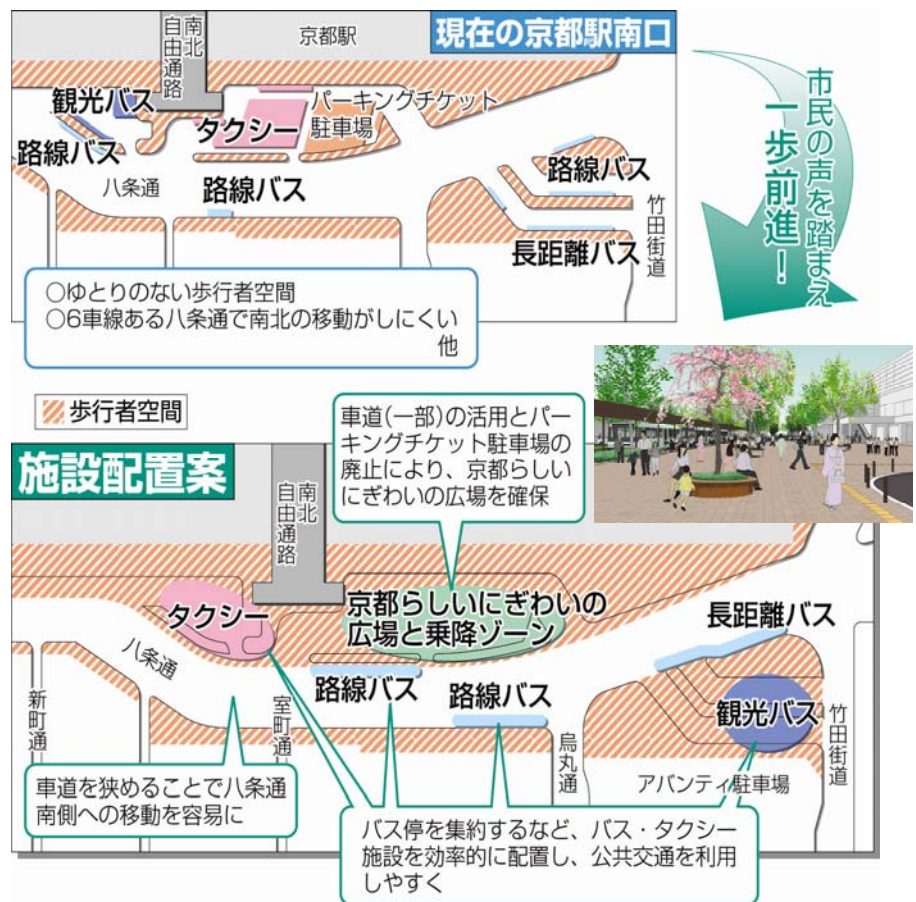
現在の京都駅南口

京都駅
南北自由通路
観光バス
パーキングチケット駐車場
タクシー
路線バス
八条通
路線バス
路線バス
竹田街道
長距離バス

○ゆとりのない歩行者空間
○6車線ある八条通で南北の移動がしにくい
他

市民の声を踏まえ一歩前進！

歩行者空間

施設配置案

南北自由通路
車道(一部)の活用とパーキングチケット駐車場の廃止により、京都らしいにぎわいの広場を確保

タクシー
京都らしいにぎわいの広場と乗降ゾーン
長距離バス
八条通
新町通
室町通
路線バス
路線バス
烏丸通
観光バス
竹田街道
アバンティ駐車場

車道を狭めることで八条通南側への移動を容易に

バス停を集約するなど、バス・タクシー施設を効率的に配置し、公共交通を利用しやすく